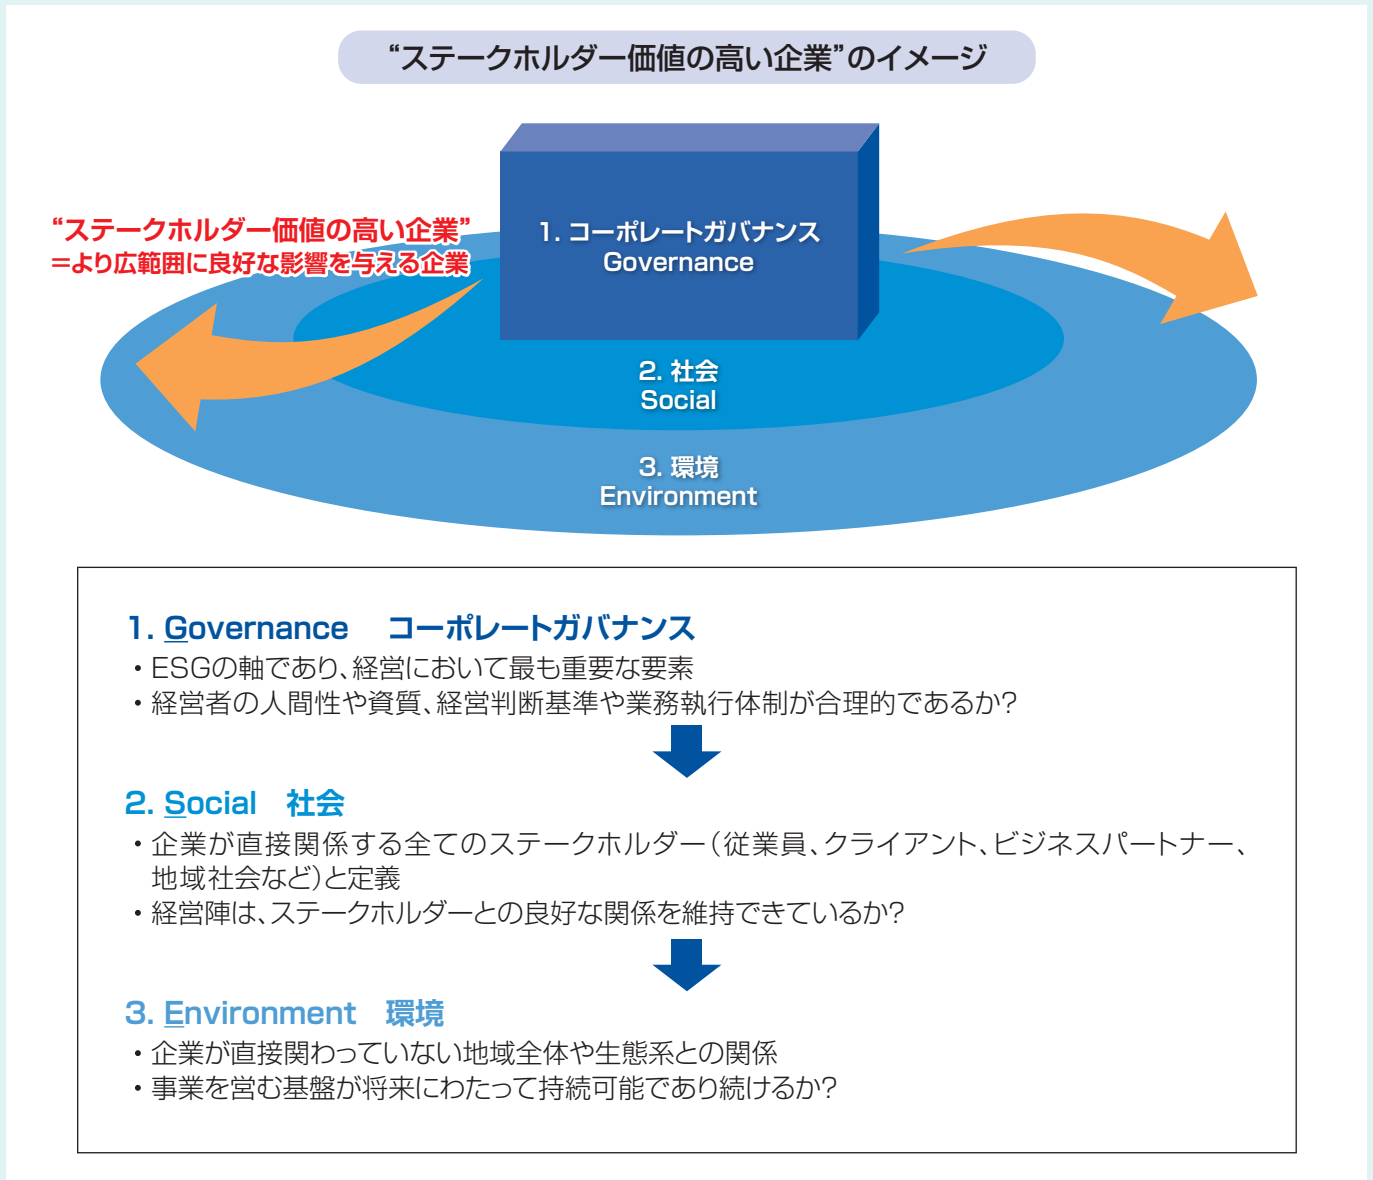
“ステークホルダー価値の高い企業”のイメージ

“ステークホルダー価値の高い企業”
=より広範囲に良好な影響を与える企業

1. コーポレートガバナンス
Governance

2. 社会
Social

3. 環境
Environment

1. Governance　コーポレートガバナンス
・ESGの軸であり、経営において最も重要な要素
・経営者の人間性や資質、経営判断基準や業務執行体制が合理的であるか?

2. Social　社会
・企業が直接関係する全てのステークホルダー(従業員、クライアント、ビジネスパートナー、地域社会など)と定義
・経営陣は、ステークホルダーとの良好な関係を維持できているか?

3. Environment　環境
・企業が直接関わっていない地域全体や生態系との関係
・事業を営む基盤が将来にわたって持続可能であり続けるか?